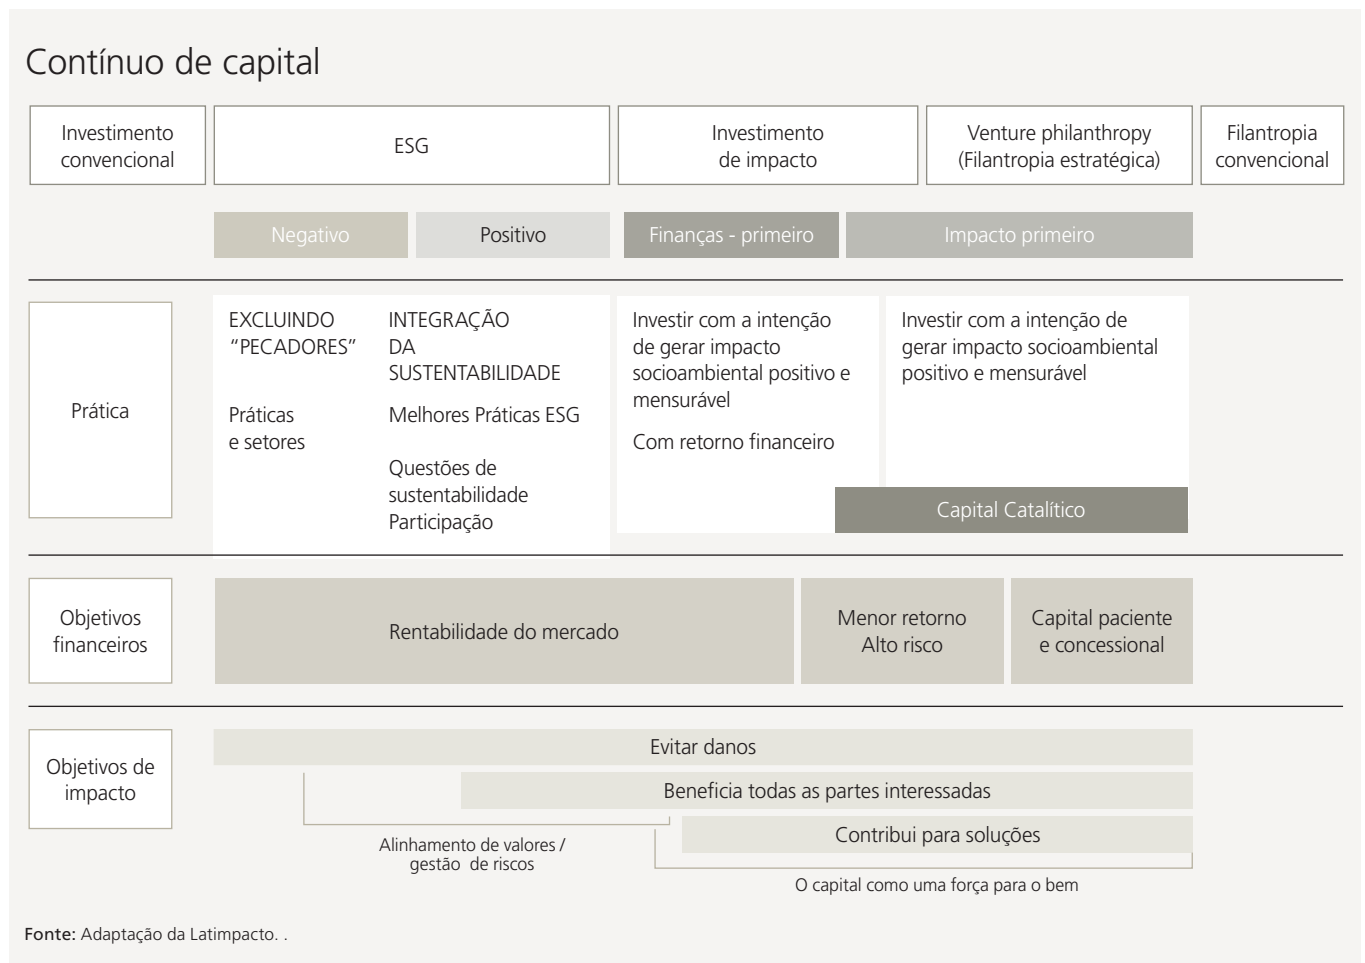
Contínuo de capital

Investimento convencional

ESG

Investimento de impacto

Venture philanthropy (Filantropia estratégica)

Filantropia convencional

Negativo

Positivo

Finanças - primeiro

Impacto primeiro

Prática

EXCLUINDO "PECADORES"

Práticas e setores

INTEGRAÇÃO DA SUSTENTABILIDADE

Melhores Práticas ESG

Questões de sustentabilidade Participação

Investir com a intenção de gerar impacto socioambiental positivo e mensurável

Com retorno financeiro

Investir com a intenção de gerar impacto socioambiental positivo e mensurável

Capital Catalítico

Objetivos financeiros

Rentabilidade do mercado

Menor retorno Alto risco

Capital paciente e concessional

Objetivos de impacto

Evitar danos

Beneficia todas as partes interessadas

Contribui para soluções

Alinhamento de valores / gestão de riscos

O capital como uma força para o bem

Fonte: Adaptação da Latimpacto. .